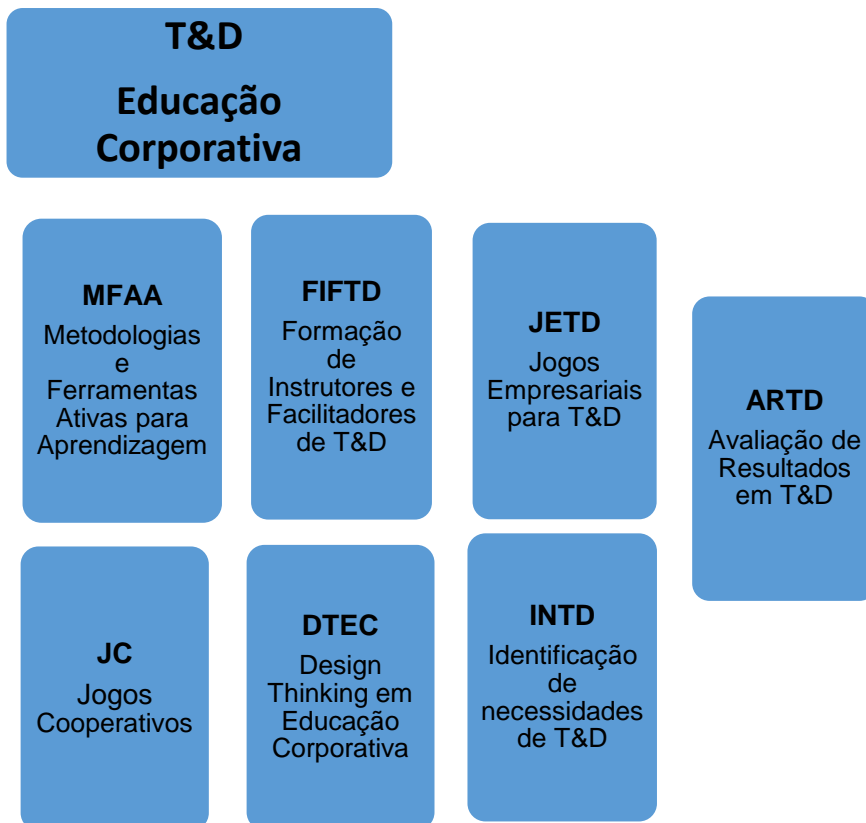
T&D

Educação Corporativa

MFAA
Metodologias e Ferramentas Ativas para Aprendizagem

FIFTD
Formação de Instrutores e Facilitadores de T&D

JETD
Jogos Empresariais para T&D

ARTD
Avaliação de Resultados em T&D

JC
Jogos Cooperativos

DTEC
Design Thinking em Educação Corporativa

INTD
Identificação de necessidades de T&D